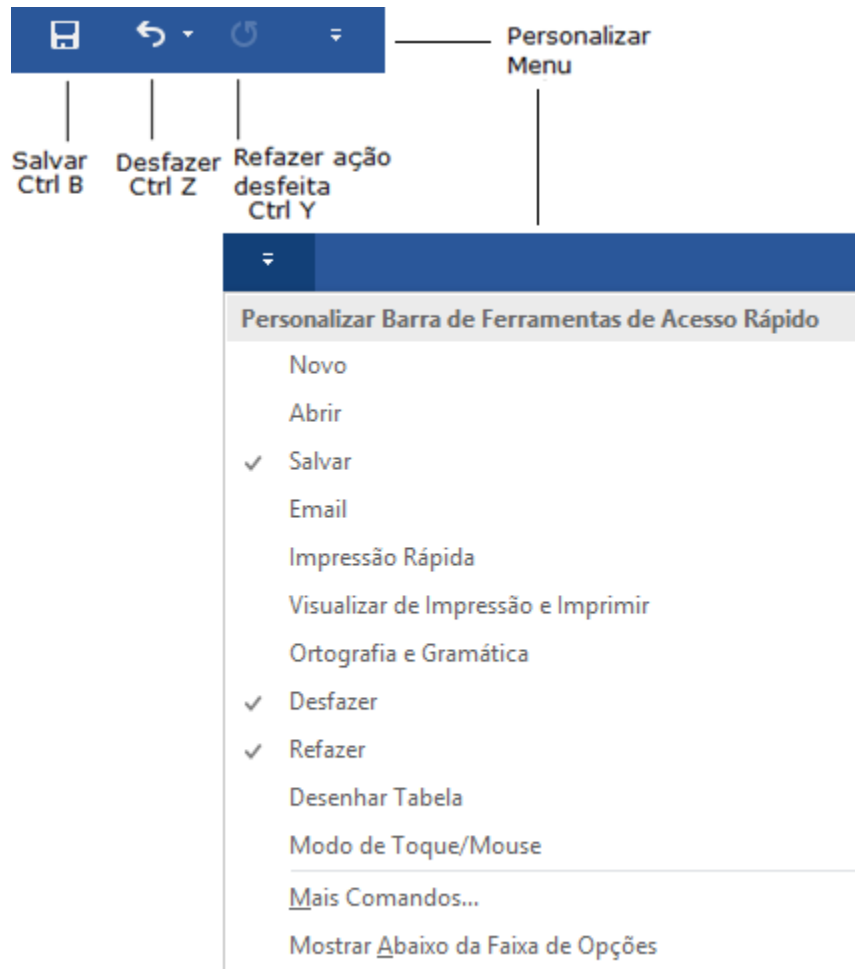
Personalizar Menu

Salvar Ctrl B

Desfazer Ctrl Z

Refazer ação desfeita Ctrl Y

Personalizar Barra de Ferramentas de Acesso Rápido

Novo

Abrir

✓ Salvar

Email

Impressão Rápida

Visualizar de Impressão e Imprimir

Ortografia e Gramática

✓ Desfazer

✓ Refazer

Desenhar Tabela

Modo de Toque/Mouse

Mais Comandos...

Mostrar Abaixo da Faixa de Opções